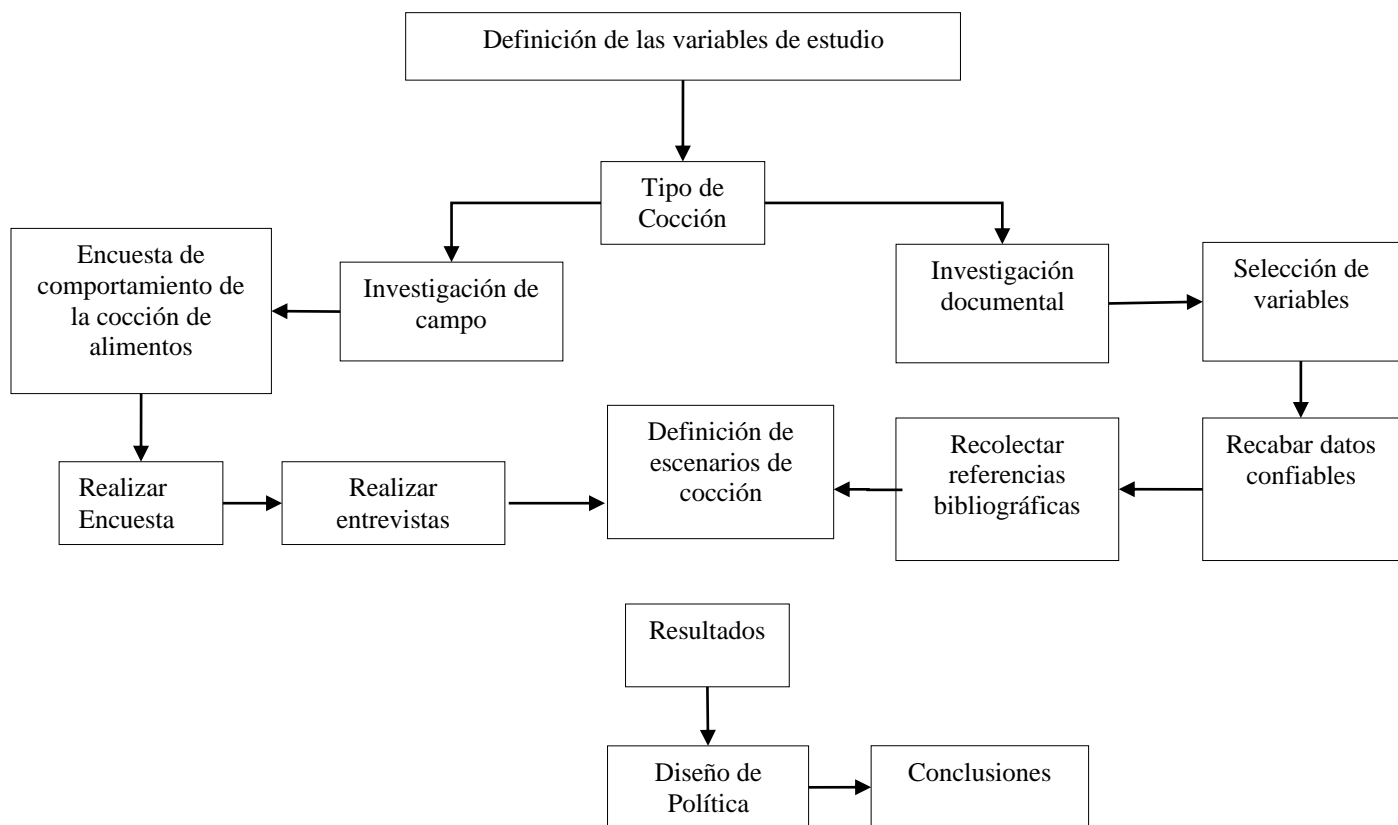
Definición de las variables de estudio

Tipo de Cocción

Investigación de campo

Encuesta de comportamiento de la cocción de alimentos

Investigación documental

Selección de variables

Realizar Encuesta

Realizar entrevistas

Definición de escenarios de cocción

Recolectar referencias bibliográficas

Recabar datos confiables

Resultados

Diseño de Política

Conclusiones